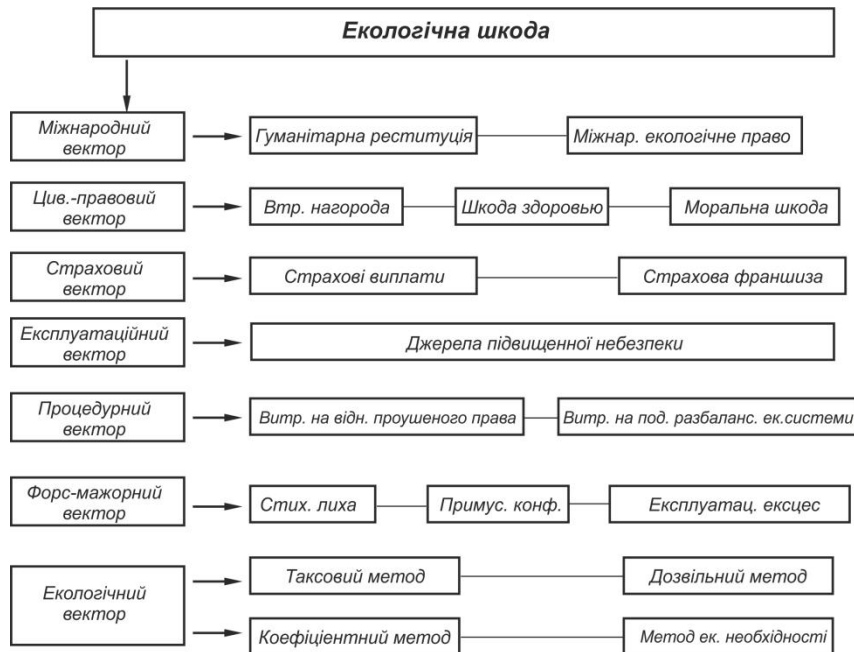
Екологічна шкода

Міжнародний вектор

Гуманітарна реституція

Міжнар. екологічне право

Цив.-правовий вектор

Втр. нагорода

Шкода здоровью

Моральна шкода

Страховий вектор

Страхові виплати

Страхова франшиза

Експлуатаційний вектор

Джерела підвищенної небезпеки

Процедурний вектор

Витр. на відн. проушеного права

Витр. на под. разбаланс. ек.системи

Форс-мажорний вектор

Стих. лиха

Примус. конф.

Експлуатац. ексцес

Екологічний вектор

Таксовий метод

Дозвільний метод

Коефіціентний метод

Метод ек. необхідності